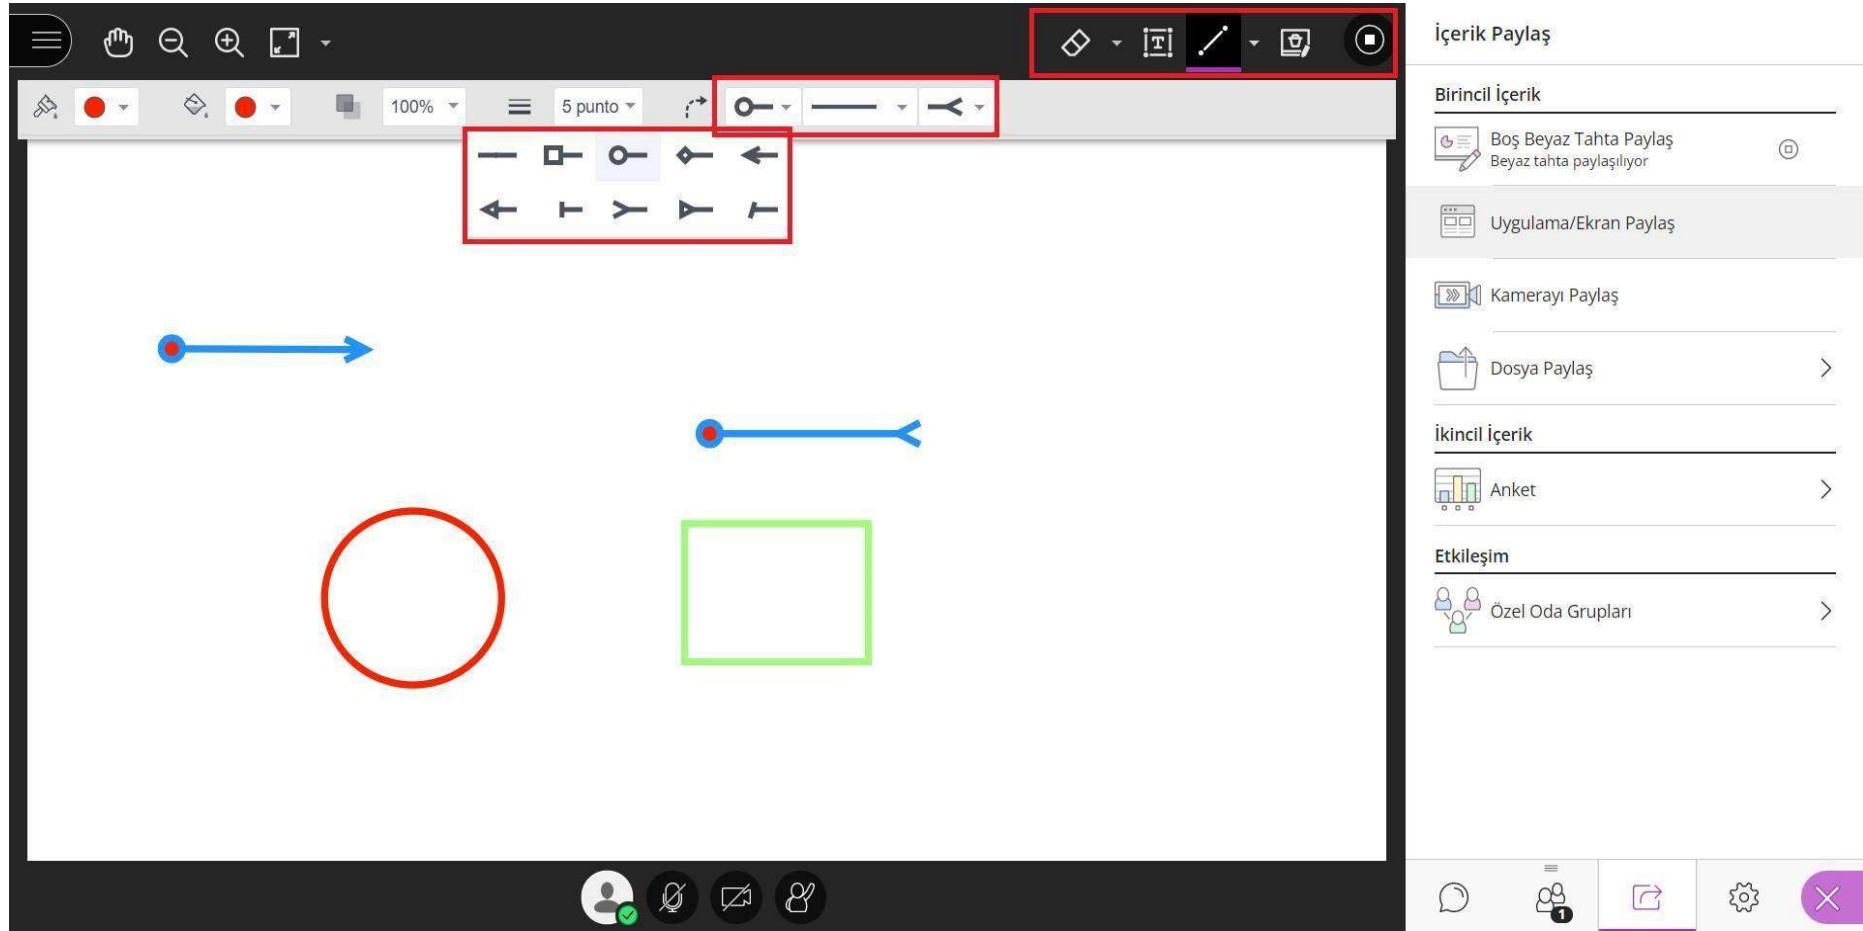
100%

5 punto

İçerik Paylaş

Birincil İçerik

Boş Beyaz Tahta Paylaş
Beyaz tahta paylaşılıyor

Uygulama/Ekran Paylaş

Kamerayı Paylaş

Dosya Paylaş

İkincil İçerik

Anket

Etkileşim

Özel Oda Grupları

1